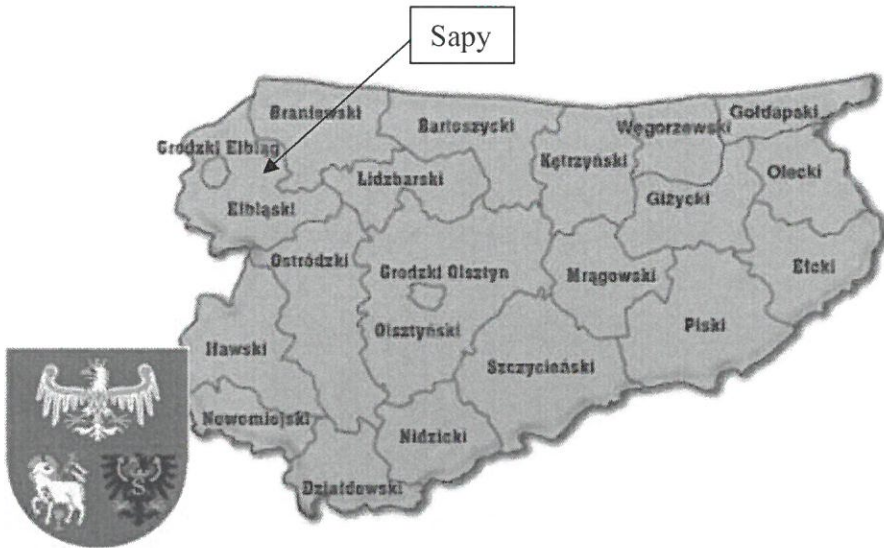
Sapy

Braniewski
Bartoszycki
Węgorzewski
Gołdapski
Grodzki Elbląg
Kętrzyński
Lidzbarski
Olecki
Elbląski
Giżycki
Ostródzki
Grodzki Olsztyn
Mrągowski
Ełcki
Olsztyński
Piski
Iławski
Szczycieński
Nowomiejski
Nidzicki
Działdowski